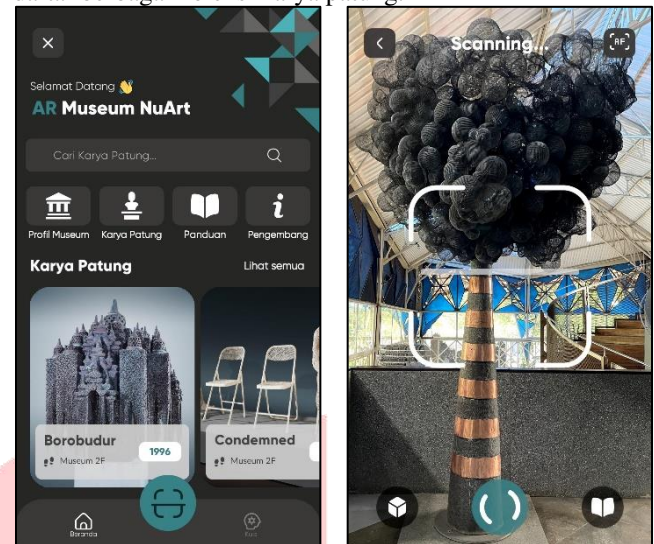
Selamat Datang 👋
AR Museum NuArt

Cari Karya Patung...

Profil Museum
Karya Patung
Panduan
Pengembang

Karya Patung
Lihat semua

Borobudur
1996
Museum 2F

Condemned
Museum 2F

Beranda
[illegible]

Scanning...
AF